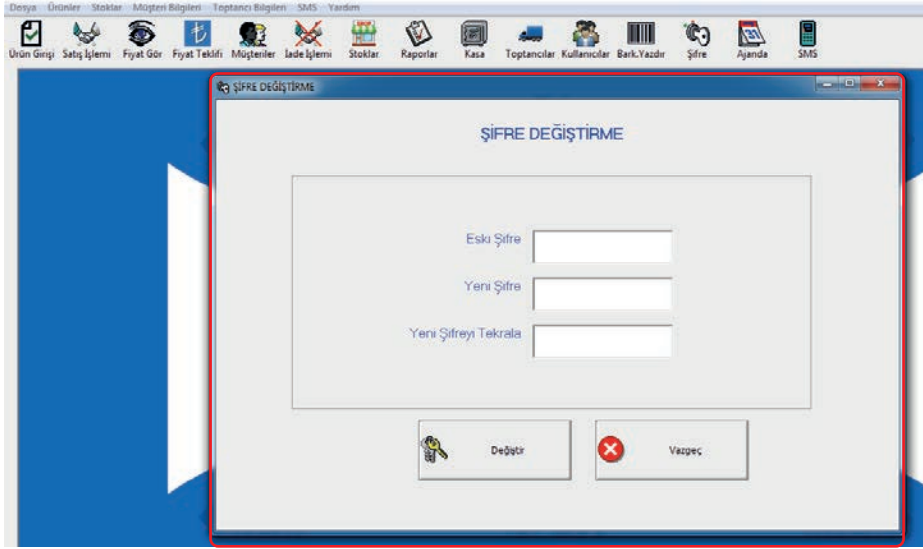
Dosya Ürünler Stoklar Müşteri Bilgileri Toptancı Bilgileri SMS Yardım

Ürün Girişi Satış İşlemi Fiyat Gör Fiyat Teklifi Müşteriler İade İşlemi Stoklar Raporlar Kasa Toptancılar Kullanıcılar Bark.Yazdır Şifre Ajanda SMS

ŞİFRE DEĞİŞTİRME

ŞİFRE DEĞİŞTİRME

Eski Şifre

Yeni Şifre

Yeni Şifreyi Tekrala

Değiştir

Vazgeç